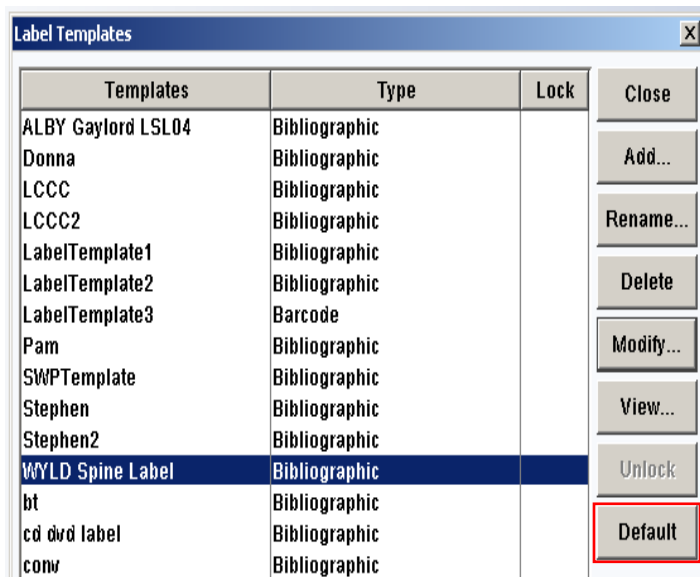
Label Templates

X

| Templates | Type | Lock |
|---|---|---|
| ALBY Gaylord LSL04 | Bibliographic | |
| Donna | Bibliographic | |
| LCCC | Bibliographic | |
| LCCC2 | Bibliographic | |
| LabelTemplate1 | Bibliographic | |
| LabelTemplate2 | Bibliographic | |
| LabelTemplate3 | Barcode | |
| Pam | Bibliographic | |
| SWPTemplate | Bibliographic | |
| Stephen | Bibliographic | |
| Stephen2 | Bibliographic | |
| WYLD Spine Label | Bibliographic | |
| bt | Bibliographic | |
| cd dvd label | Bibliographic | |
| conv | Bibliographic | |

Close

Add...

Rename...

Delete

Modify...

View...

Unlock

Default